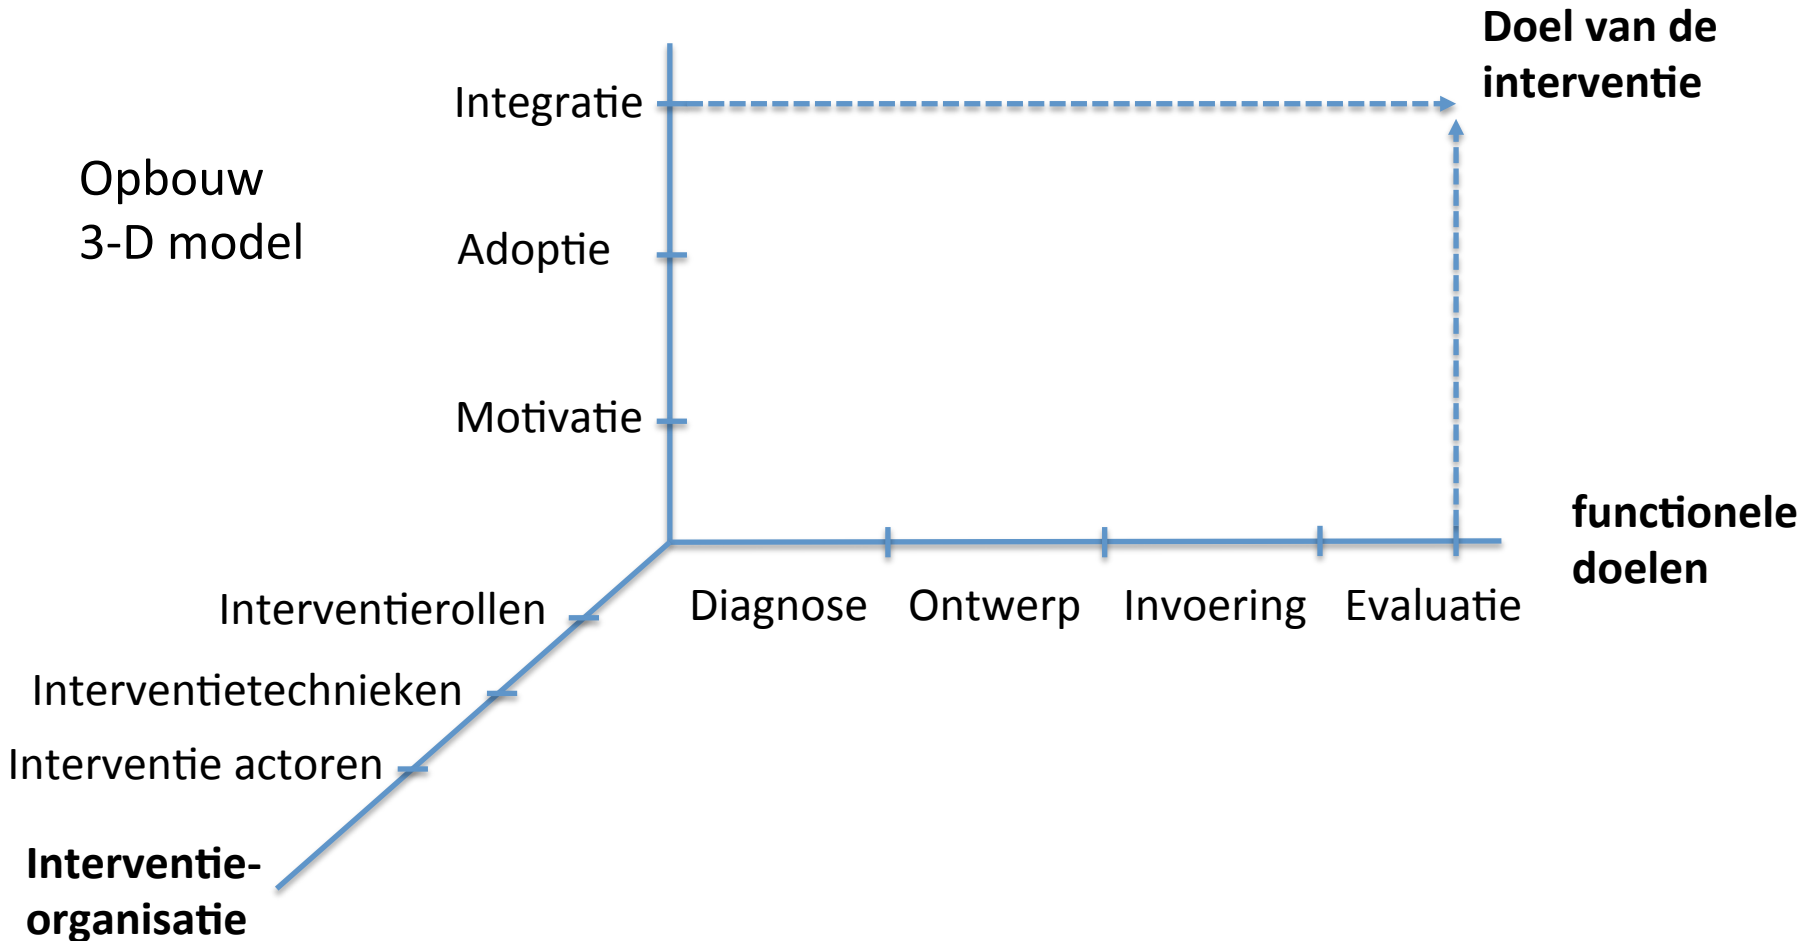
Doel van de interventie

Integratie

Opbouw
3-D model

Adoptie

Motivatie

functionele doelen

Interventierollen

Diagnose Ontwerp Invoering Evaluatie

Interventietechnieken

Interventie actoren

Interventie-organisatie